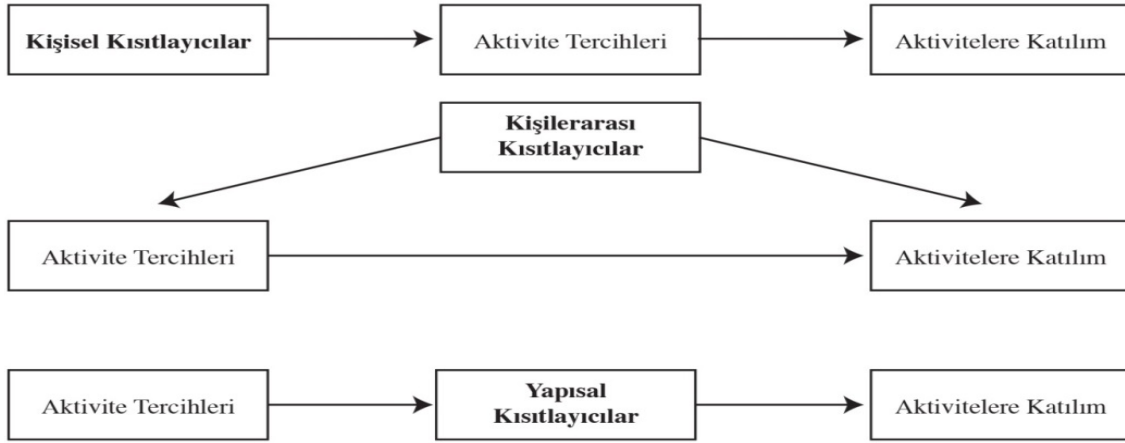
Kişisel Kısıtlayıcılar

Aktivite Tercihleri

Aktivitelere Katılım

Kişilerarası Kısıtlayıcılar

Aktivite Tercihleri

Aktivitelere Katılım

Aktivite Tercihleri

Yapısal Kısıtlayıcılar

Aktivitelere Katılım